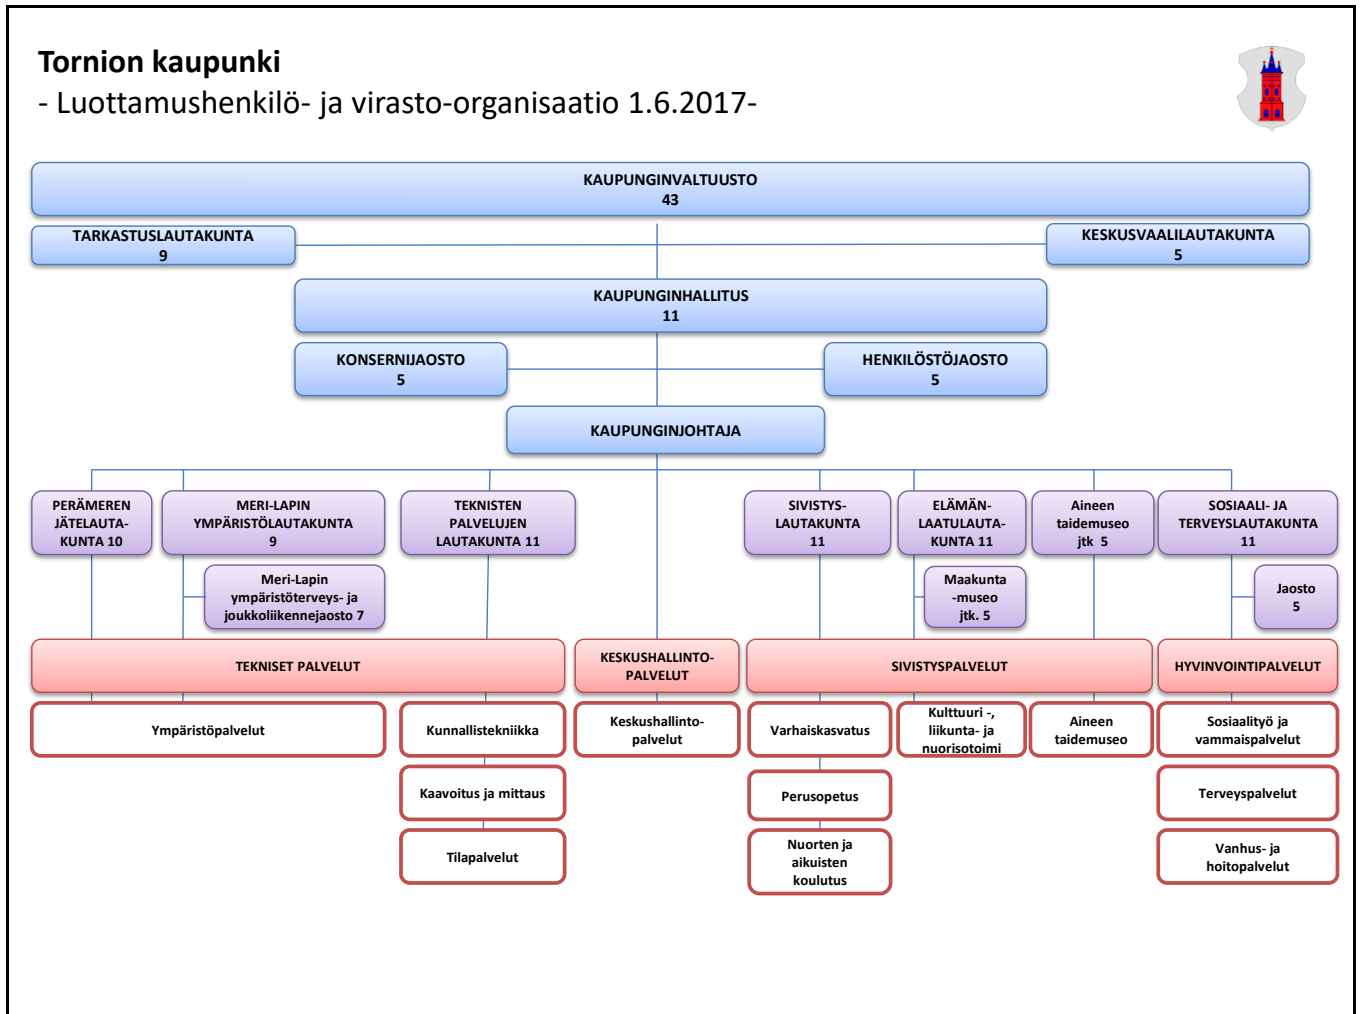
Tornion kaupunki
- Luottamushenkilö- ja virasto-organisaatio 1.6.2017-

KAUPUNGINVALTUUSTO
43

TARKASTUSLAUTAKUNTA
9

KESKUSVAALILAUTAKUNTA
5

KAUPUNGINHALLITUS
11

KONSERNIJAOSTO
5

HENKILÖSTÖJAOSTO
5

KAUPUNGINJOHTAJA

PERÄMEREN JÄTELAUTAKUNTA 10

MERI-LAPIN YMPÄRISTÖLAUTAKUNTA
9

TEKNISTEN PALVELUJEN LAUTAKUNTA 11

SIVISTYSLAUTAKUNTA
11

ELÄMÄNLAATULAUTAKUNTA 11

Aineen taidemuseo jtk 5

SOSIAALI- JA TERVEYSLAUTAKUNTA
11

Meri-Lapin ympäristöterveys- ja joukkoliikennejaosto 7

Maakunta -museo jtk. 5

Jaosto
5

TEKNISET PALVELUT

KESKUSHALLINTOPALVELUT

SIVISTYSPALVELUT

HYVINVOINTIPALVELUT

Ympäristöpalvelut

Kunnallistekniikka

Keskushallintopalvelut

Varhaiskasvatus

Kulttuuri -, liikunta- ja nuorisotoimi

Aineen taidemuseo

Sosiaalityö ja vammaispalvelut

Kaavoitus ja mittaus

Perusopetus

Terveyspalvelut

Tilapalvelut

Nuorten ja aikuisten koulutus

Vanhus- ja hoitopalvelut